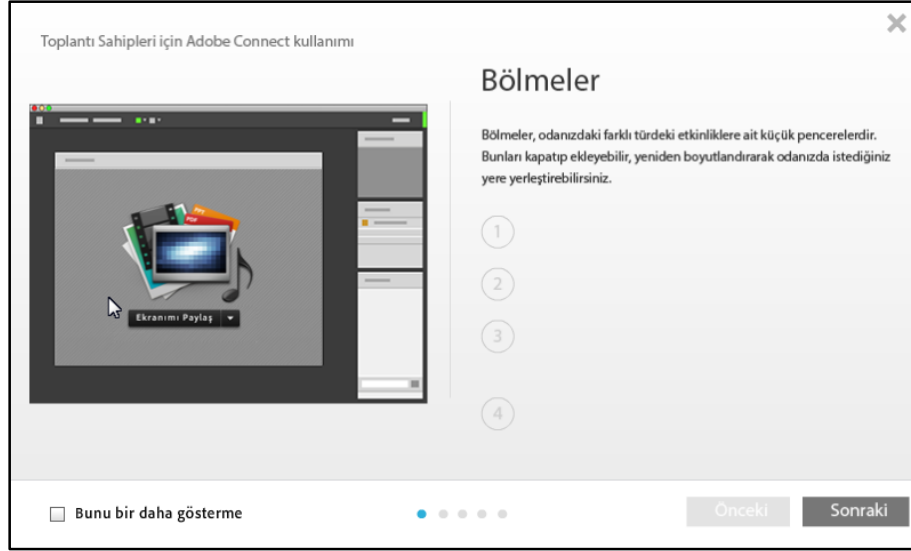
Toplantı Sahipleri için Adobe Connect kullanımı

✕

PPT
PDF

Ekranımı Paylaş

Bölmeler

Bölmeler, odanızdaki farklı türdeki etkinliklere ait küçük pencerelerdir. Bunları kapatıp ekleyebilir, yeniden boyutlandırarak odanızda istediğiniz yere yerleştirebilirsiniz.

1

2

3

4

Bunu bir daha gösterme

Önceki

Sonraki